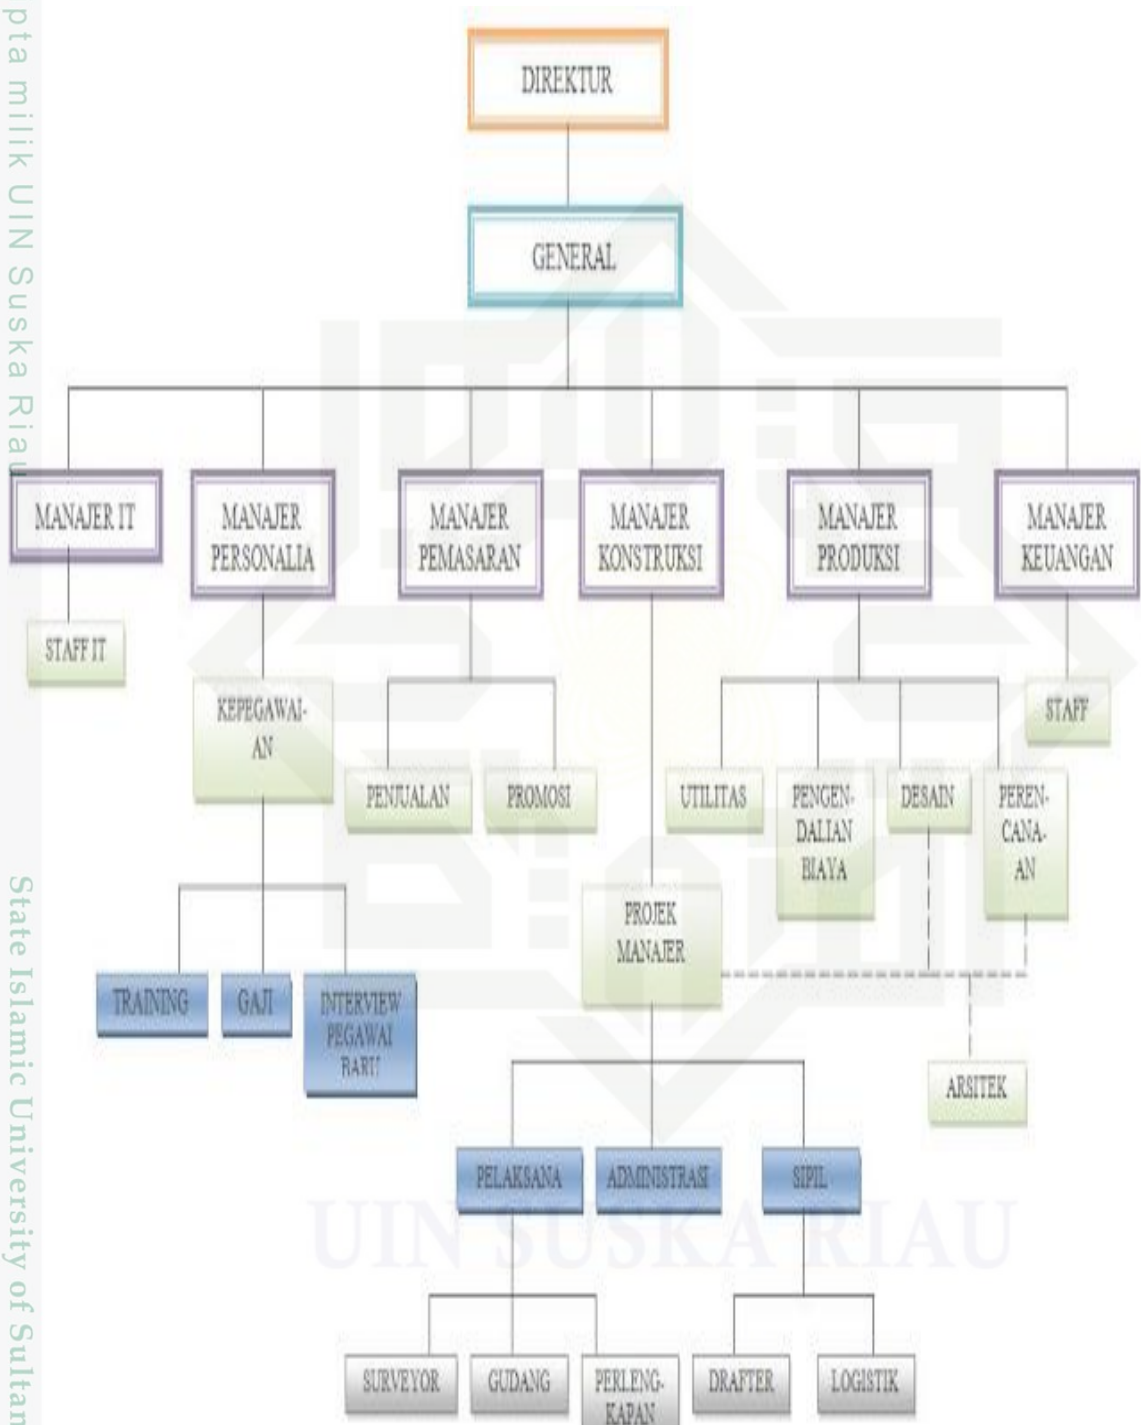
pta milik UIN Suska Riau

DIREKTUR

GENERAL

MANAJER IT

MANAJER PERSONALIA

MANAJER PEMASARAN

MANAJER KONSTRUKSI

MANAJER PRODUKSI

MANAJER KEUANGAN

STAFF IT

KEPEGAWAIAN

PENJUALAN

PROMOSI

UTILITAS

PENGENDALIAN BIAYA

DESAIN

PERENCANAAN

STAFF

TRAINING

GAJI

INTERVIEW PEGAWAI BARU

PROJEK MANAJER

ARSITEK

PELAKSANA

ADMINISTRASI

SIPIL

SURVEYOR

GUDANG

PERLENGKAPAN

DRAFTER

LOGISTIK

UIN SUSKA RIAU

State Islamic University of Sultan